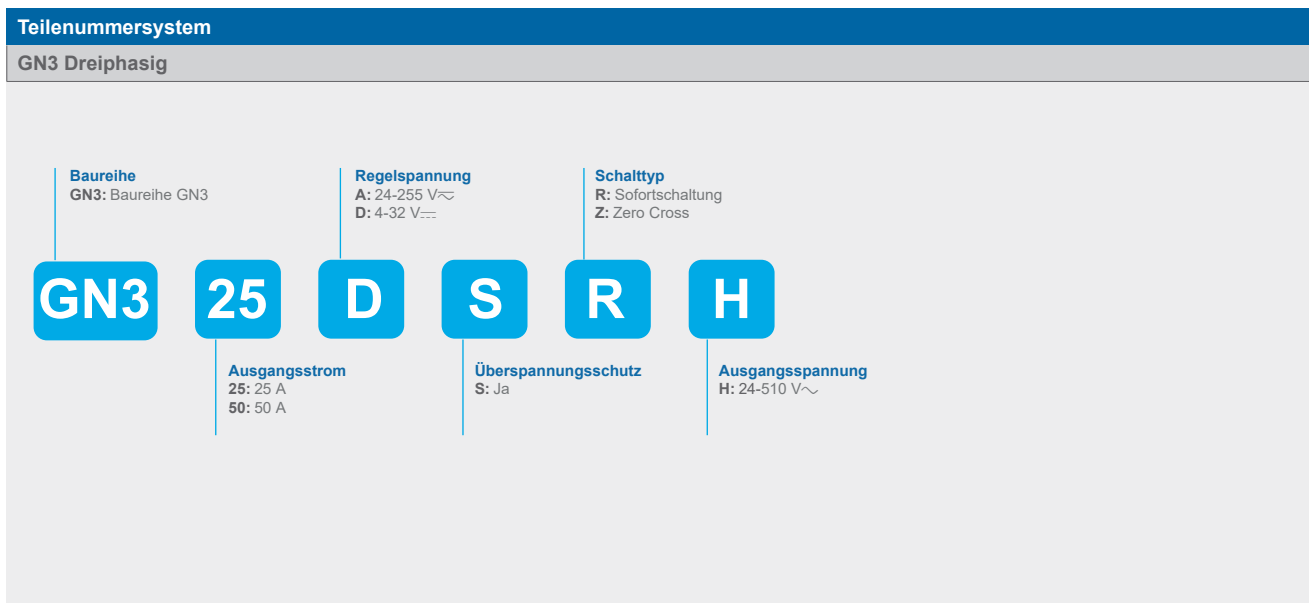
Teilenummersystem

GN3 Dreiphasig

Baureihe
GN3: Baureihe GN3

Regelspannung
A: 24-255 V$\eqsim$
D: 4-32 V$\eqcirc$

Schalttyp
R: Sofortschaltung
Z: Zero Cross

GN3 25 D S R H

Ausgangsstrom
25: 25 A
50: 50 A

Überspannungsschutz
S: Ja

Ausgangsspannung
H: 24-510 V$\sim$